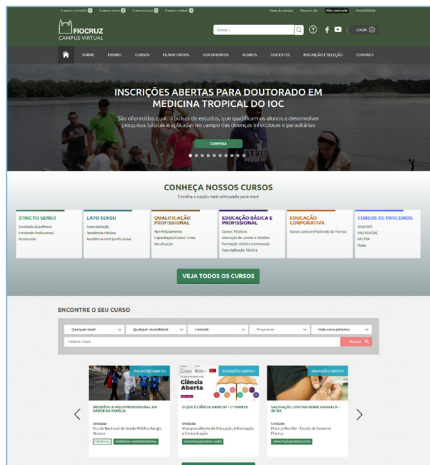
FIOCRUZ
CAMPUS VIRTUAL

Buscar...

ENTRAR

SOBRE ENSINO CURSOS PLATAFORMAS DOCUMENTOS AGENDA DOCENTES INSCRIÇÃO E SELEÇÃO CONTATO

INSCRIÇÕES ABERTAS PARA DOUTORADO EM MEDICINA TROPICAL DO IOC

São oferecidas quatro bolsas de estudos, que qualificam os alunos a desenvolver pesquisas básicas e aplicadas no campo das doenças infecciosas e parasitárias

CONFIRA

CONHEÇA NOSSOS CURSOS

Escolha a opção mais adequada para você

STRICTO SENSU
Mestrado Acadêmico
Mestrado Profissional
Doutorado

LATO SENSU
Especialização
Residência Médica
Residência Multiprofissional

QUALIFICAÇÃO PROFISSIONAL
Aperfeiçoamento
Capacitação/Cursos Livres
Atualização

EDUCAÇÃO BÁSICA E PROFISSIONAL
Cursos Técnicos
Educação de Jovens e Adultos
Formação Inicial e Continuada
Especialização Técnica

EDUCAÇÃO CORPORATIVA
Cursos para o Público da Fiocruz

CURSOS DE PARCEIROS
UNA-SUS
PROFSAÚDE
RNP
Outros

VEJA TODOS OS CURSOS

ENCONTRE O SEU CURSO

Qualquer nível
Qualquer modalidade
Unidade
Programa
Mais recente primeiro

Buscar

INSCRIÇÕES ABERTAS

RESIDÊNCIA MULTIPROFISSIONAL EM SAÚDE DA FAMÍLIA

Unidade:
Escola Nacional de Saúde Pública Sergio Arouca

Presencial
Residência multiprofissional

Ciência Aberta

O QUE É CIÊNCIA ABERTA? - 1ª EDIÇÃO

Unidade:
Vice-presidência de Educação, Informação e Comunicação

Capacitação/Cursos Livres

INSCRIÇÕES ABERTAS

VACINAÇÃO CONTRA FEBRE AMARELA - 2018

Unidade:
Fiocruz Brasília - Escola de Governo Fiocruz

Capacitação/Cursos Livres